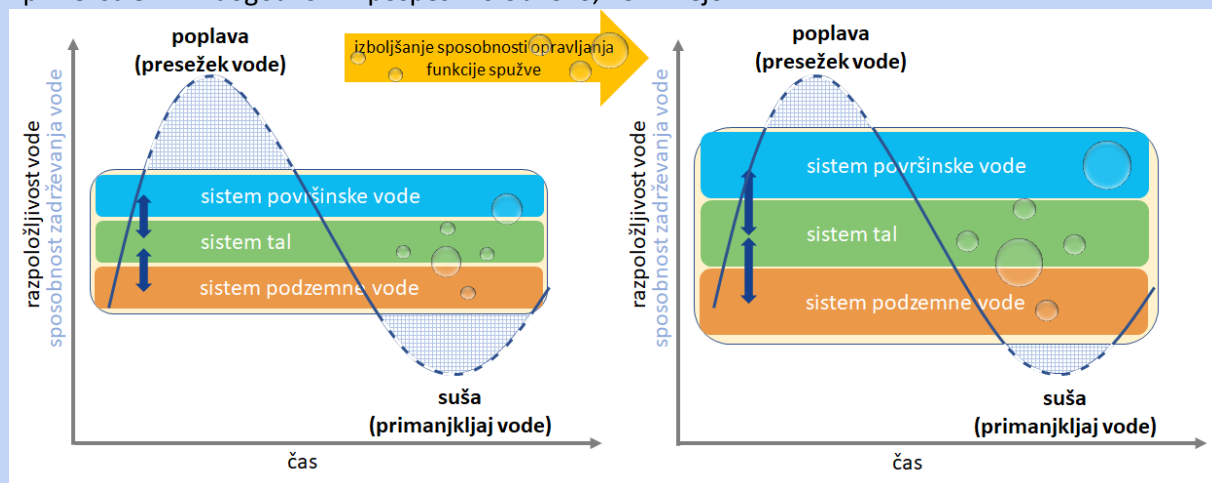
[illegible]

poplava
(presežek vode)

izboljšanje sposobnosti opravljanja funkcije spužve

razpoložljivost vode
sposobnost zadrževanja vode

sistem površinske vode
sistem tal
sistem podzemne vode

suša
(primanjkljaj vode)

čas

poplava
(presežek vode)

razpoložljivost vode
sposobnost zadrževanja vode

sistem površinske vode
sistem tal
sistem podzemne vode

suša
(primanjkljaj vode)

čas